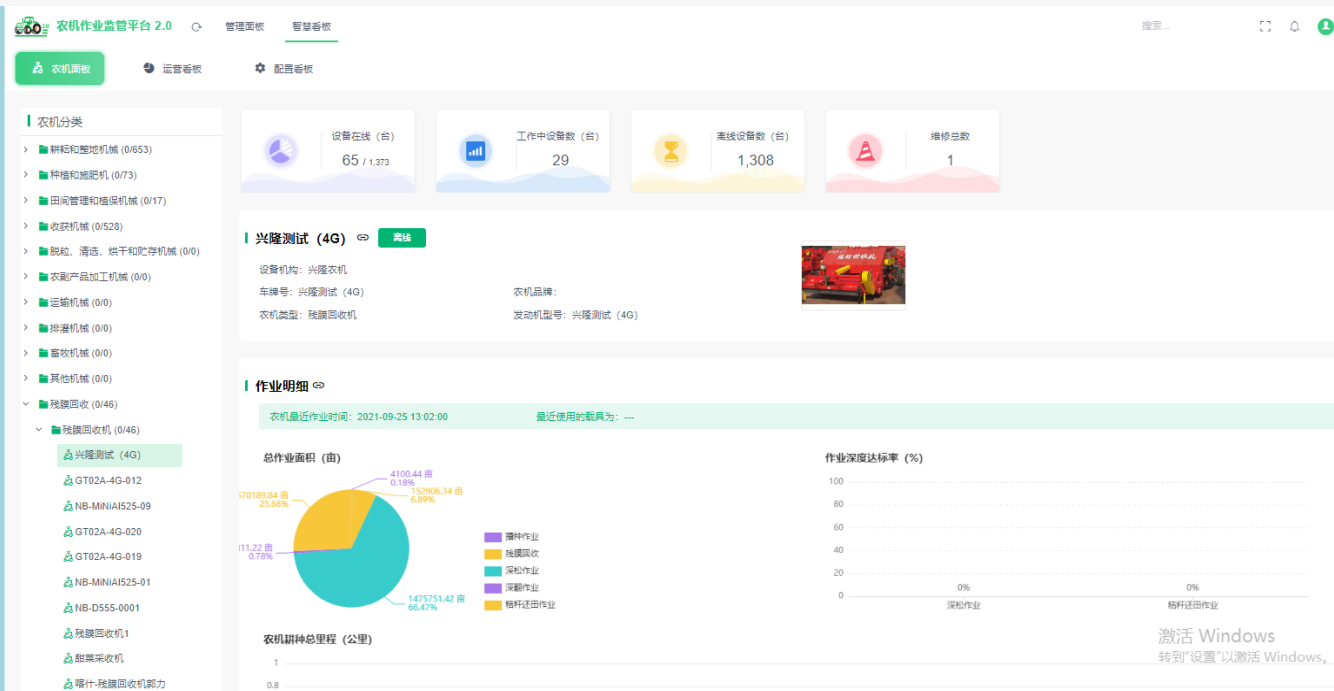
农机作业监管平台 2.0 管理面板 智慧看板

搜索...

农机面板 运营看板 配置看板

农机分类

耕耘和整地机械 (0/653)
种植和施肥机 (0/73)
田间管理和植保机械 (0/17)
收获机械 (0/528)
脱粒、清选、烘干和贮存机械 (0/0)
农副产品加工机械 (0/0)
运输机械 (0/0)
排灌机械 (0/0)
畜牧机械 (0/0)
其他机械 (0/0)
残膜回收 (0/46)
残膜回收机 (0/46)
兴隆测试（4G）
GT02A-4G-012
NB-MiNiAI525-09
GT02A-4G-020
GT02A-4G-019
NB-MiNiAI525-01
NB-D555-0001
残膜回收机1
甜菜采收机
喀什-残膜回收机郭力

设备在线（台）
65 / 1,373

工作中设备数（台）
29

离线设备数（台）
1,308

维修总数
1

兴隆测试（4G） 离线

设备机构：兴隆农机
车牌号：兴隆测试（4G）
农机品牌：
农机类型：残膜回收机
发动机型号：兴隆测试（4G）

作业明细

农机最近作业时间：2021-09-25 13:02:00
最近使用的机具为：---

总作业面积（亩）

4100.44 亩
0.18%
152906.34 亩
6.89%
570189.84 亩
25.68%
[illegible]11.22 亩
0.78%
1475751.42 亩
66.47%

播种作业
残膜回收
深松作业
深翻作业
秸秆还田作业

作业深度达标率（%）

100
80
60
40
20
0
0%
0%
深松作业
秸秆还田作业

农机耕种总里程（公里）

1
0.8

激活 Windows
转到"设置"以激活 Windows。